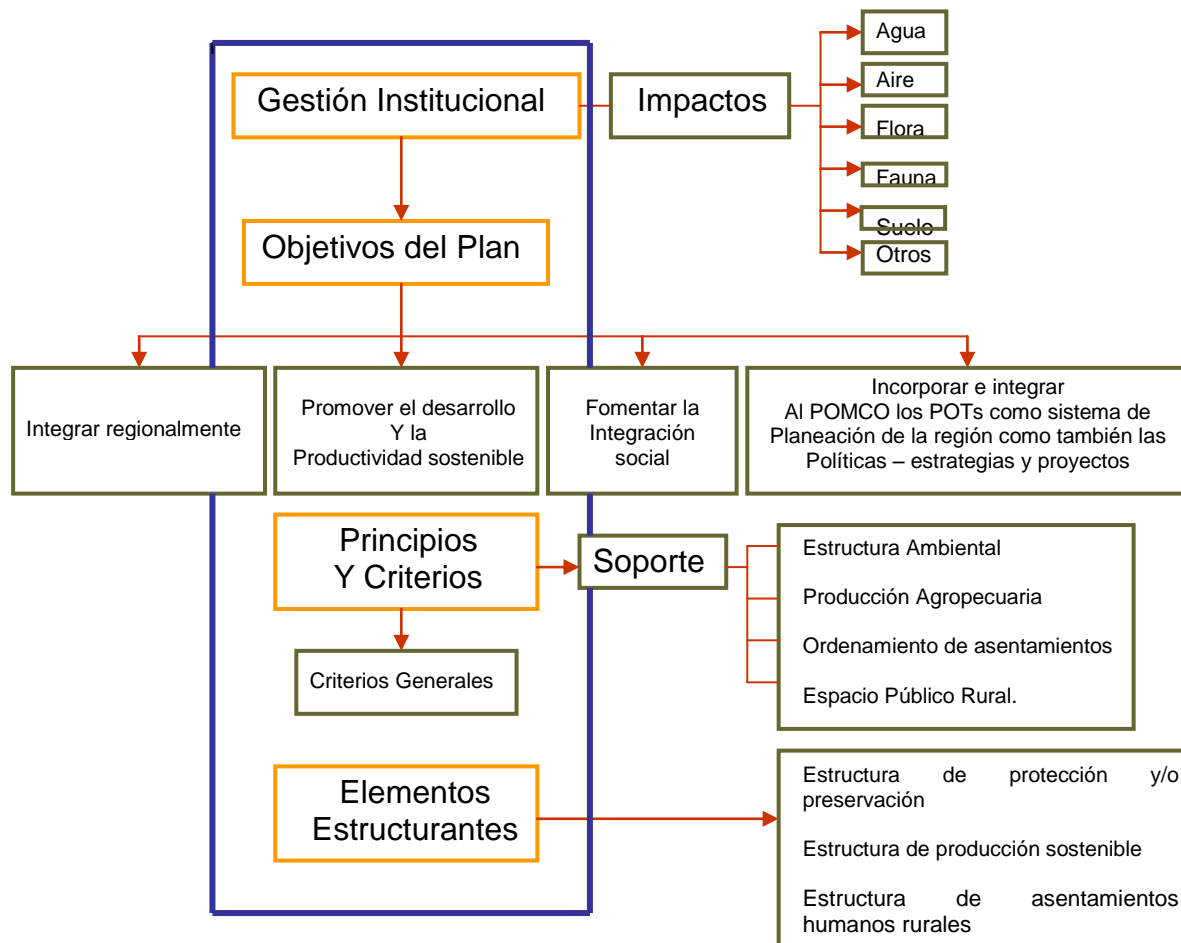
Gestión Institucional

Impactos

Agua

Aire

Flora

Fauna

Suelo

Otros

Objetivos del Plan

Integrar regionalmente

Promover el desarrollo Y la Productividad sostenible

Fomentar la Integración social

Incorporar e integrar Al POMCO los POTs como sistema de Planeación de la región como también las Políticas – estrategias y proyectos

Principios Y Criterios

Soporte

Estructura Ambiental

Producción Agropecuaria

Ordenamiento de asentamientos

Espacio Público Rural.

Criterios Generales

Elementos Estructurantes

Estructura de protección y/o preservación

Estructura de producción sostenible

Estructura de asentamientos humanos rurales